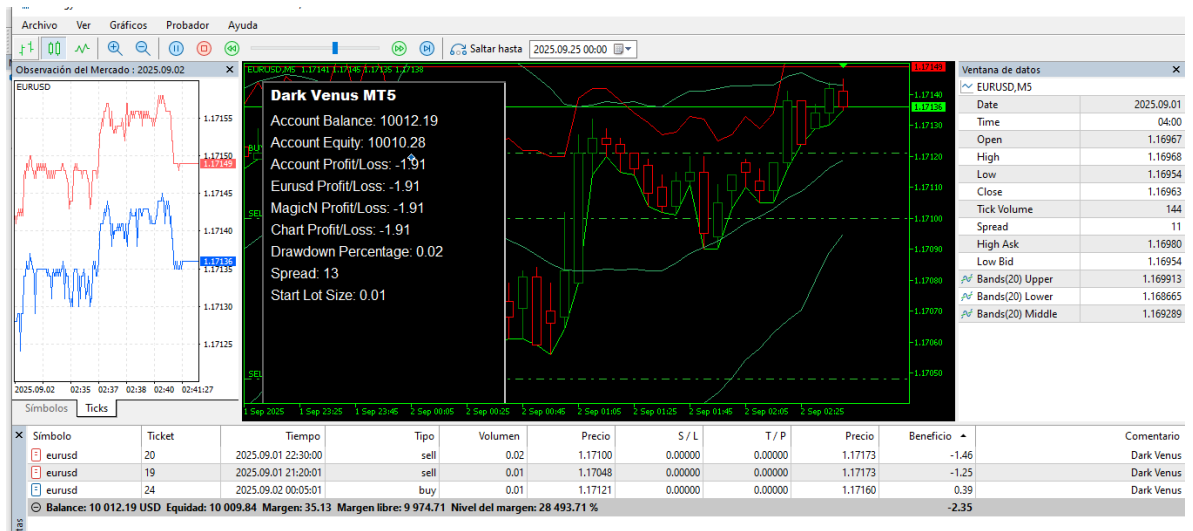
Archivo Ver Gráficos Probador Ayuda

Saltar hasta 2025.09.25 00:00

Observación del Mercado : 2025.09.02

EURUSD

1.17155
1.17150
1.17149
1.17145
1.17140
1.17136
1.17135
1.17130
1.17125

2025.09.02 02:35 02:37 02:38 02:40 02:41:27

Símbolos Ticks

EURUSD,M5 1.17141 1.17145 1.17135 1.17138

Dark Venus MT5
Account Balance: 10012.19
Account Equity: 10010.28
Account Profit/Loss: -1.91
Eurusd Profit/Loss: -1.91
MagicN Profit/Loss: -1.91
Chart Profit/Loss: -1.91
Drawdown Percentage: 0.02
Spread: 13
Start Lot Size: 0.01

BUY
SELL
SEL

1.17149
1.17140
1.17136
1.17130
1.17120
1.17110
1.17100
1.17090
1.17080
1.17070
1.17060
1.17050

1 Sep 2025 1 Sep 23:25 1 Sep 23:45 2 Sep 00:05 2 Sep 00:25 2 Sep 00:45 2 Sep 01:05 2 Sep 01:25 2 Sep 01:45 2 Sep 02:05 2 Sep 02:25

Ventana de datos
EURUSD,M5

| | |
|---|---|
| Date | 2025.09.01 |
| Time | 04:00 |
| Open | 1.16967 |
| High | 1.16968 |
| Low | 1.16954 |
| Close | 1.16963 |
| Tick Volume | 144 |
| Spread | 11 |
| High Ask | 1.16980 |
| Low Bid | 1.16954 |
| Bands(20) Upper | 1.169913 |
| Bands(20) Lower | 1.168665 |
| Bands(20) Middle | 1.169289 |

| Símbolo | Ticket | Tiempo | Tipo | Volumen | Precio | S / L | T / P | Precio | Beneficio | Comentario |
|---|---|---|---|---|---|---|---|---|---|---|
| eurusd | 20 | 2025.09.01 22:30:00 | sell | 0.02 | 1.17100 | 0.00000 | 0.00000 | 1.17173 | -1.46 | Dark Venus |
| eurusd | 19 | 2025.09.01 21:20:01 | sell | 0.01 | 1.17048 | 0.00000 | 0.00000 | 1.17173 | -1.25 | Dark Venus |
| eurusd | 24 | 2025.09.02 00:05:01 | buy | 0.01 | 1.17121 | 0.00000 | 0.00000 | 1.17160 | 0.39 | Dark Venus |

Balance: 10 012.19 USD Equidad: 10 009.84 Margen: 35.13 Margen libre: 9 974.71 Nivel del margen: 28 493.71 % -2.35